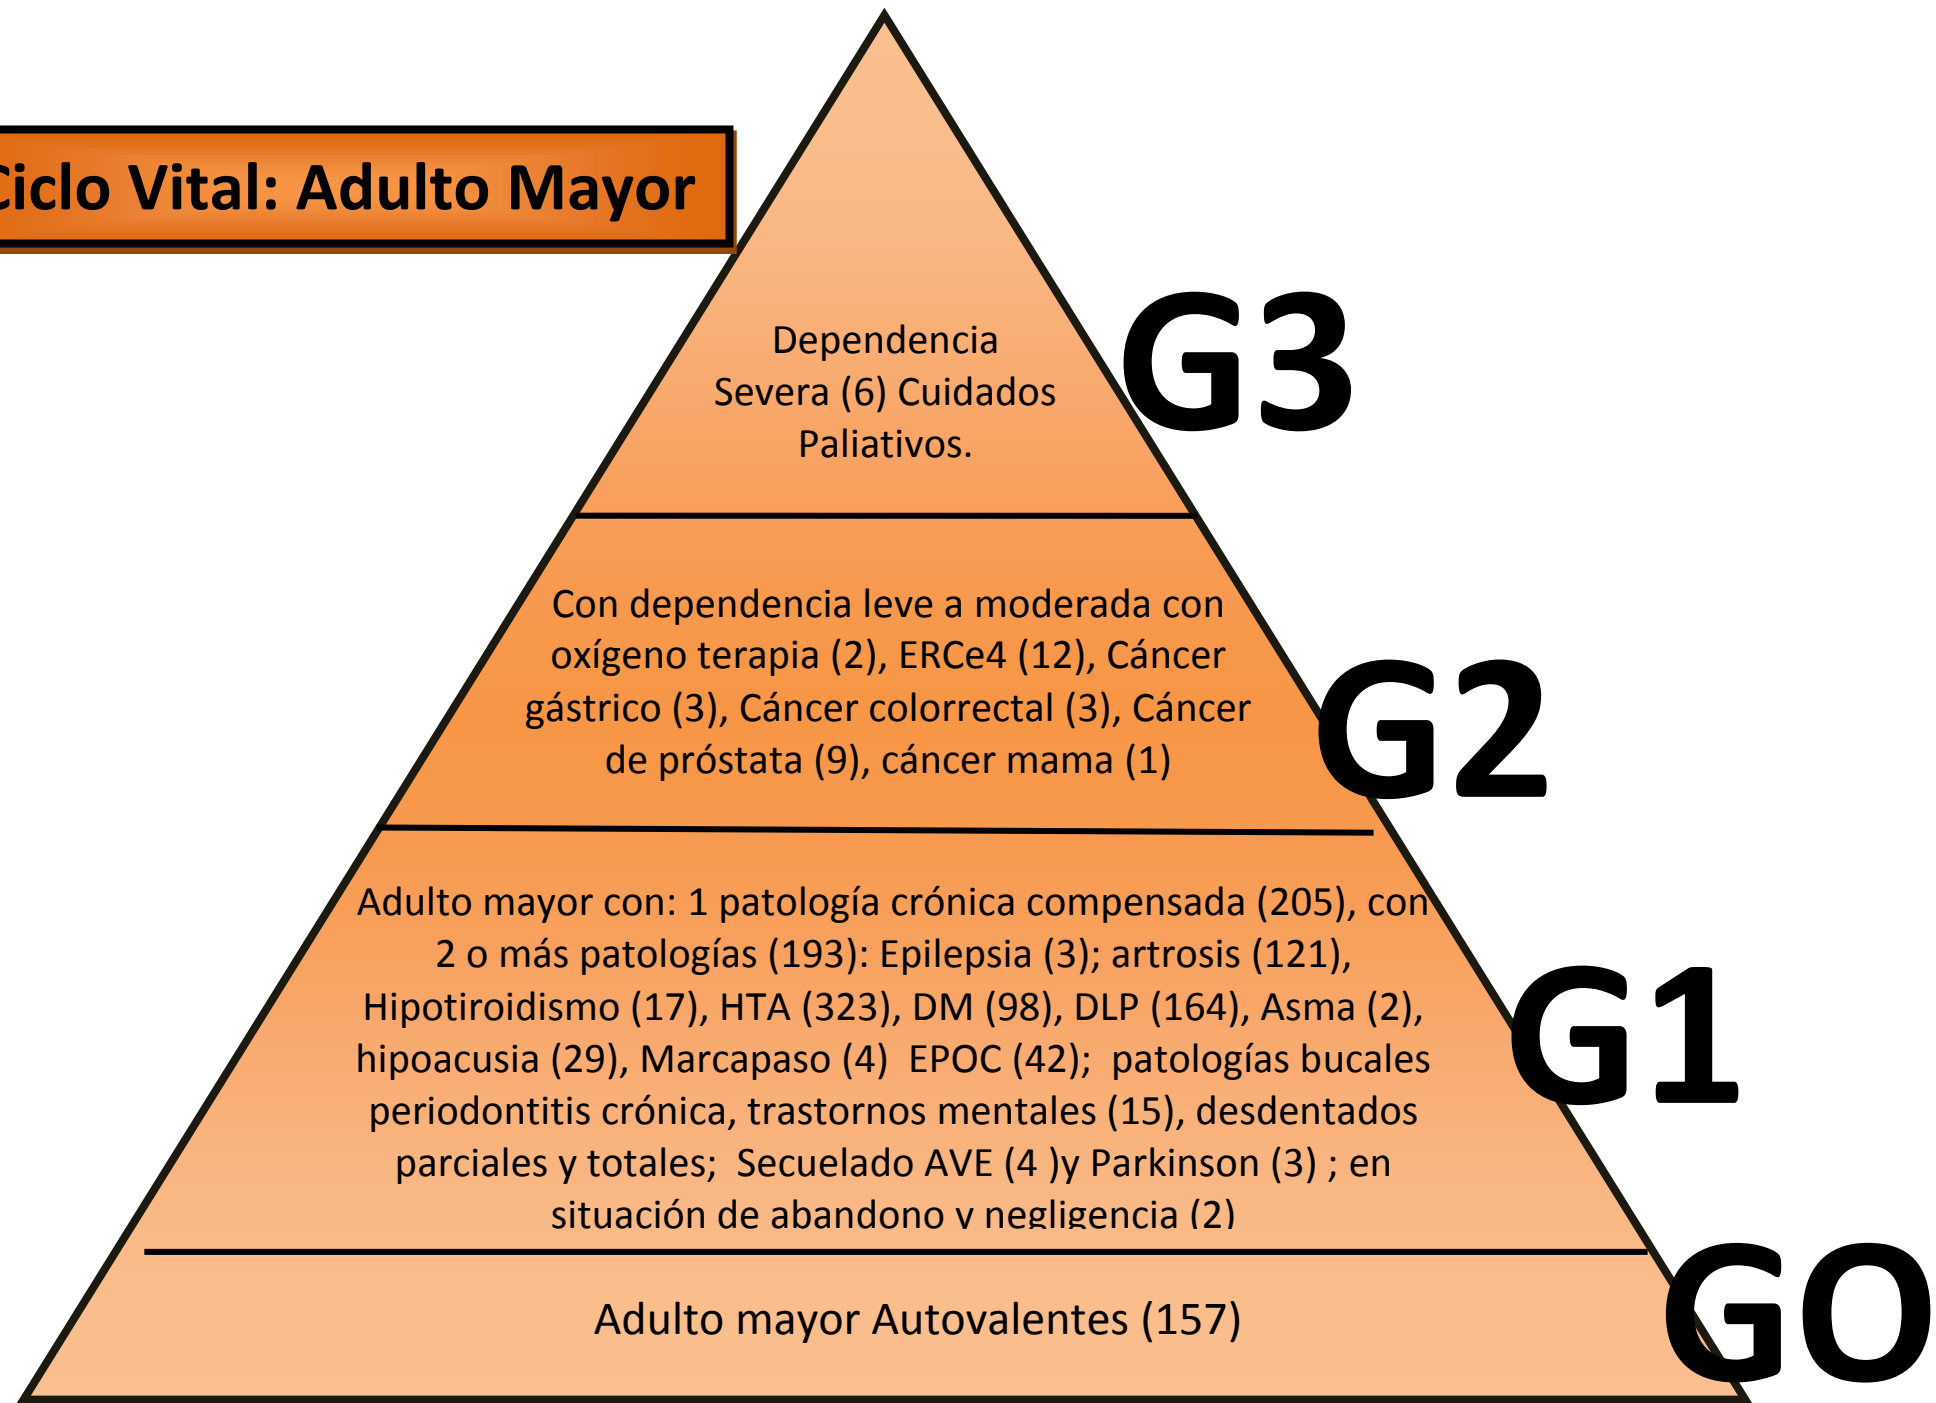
Ciclo Vital: Adulto Mayor

Dependencia Severa (6) Cuidados Paliativos.

G3

Con dependencia leve a moderada con oxígeno terapia (2), ERCe4 (12), Cáncer gástrico (3), Cáncer colorrectal (3), Cáncer de próstata (9), cáncer mama (1)

G2

Adulto mayor con: 1 patología crónica compensada (205), con 2 o más patologías (193): Epilepsia (3); artrosis (121), Hipotiroidismo (17), HTA (323), DM (98), DLP (164), Asma (2), hipoacusia (29), Marcapaso (4) EPOC (42); patologías bucales periodontitis crónica, trastornos mentales (15), desdentados parciales y totales; Secuelado AVE (4 )y Parkinson (3) ; en situación de abandono y negligencia (2)

G1

Adulto mayor Autovalentes (157)

GO